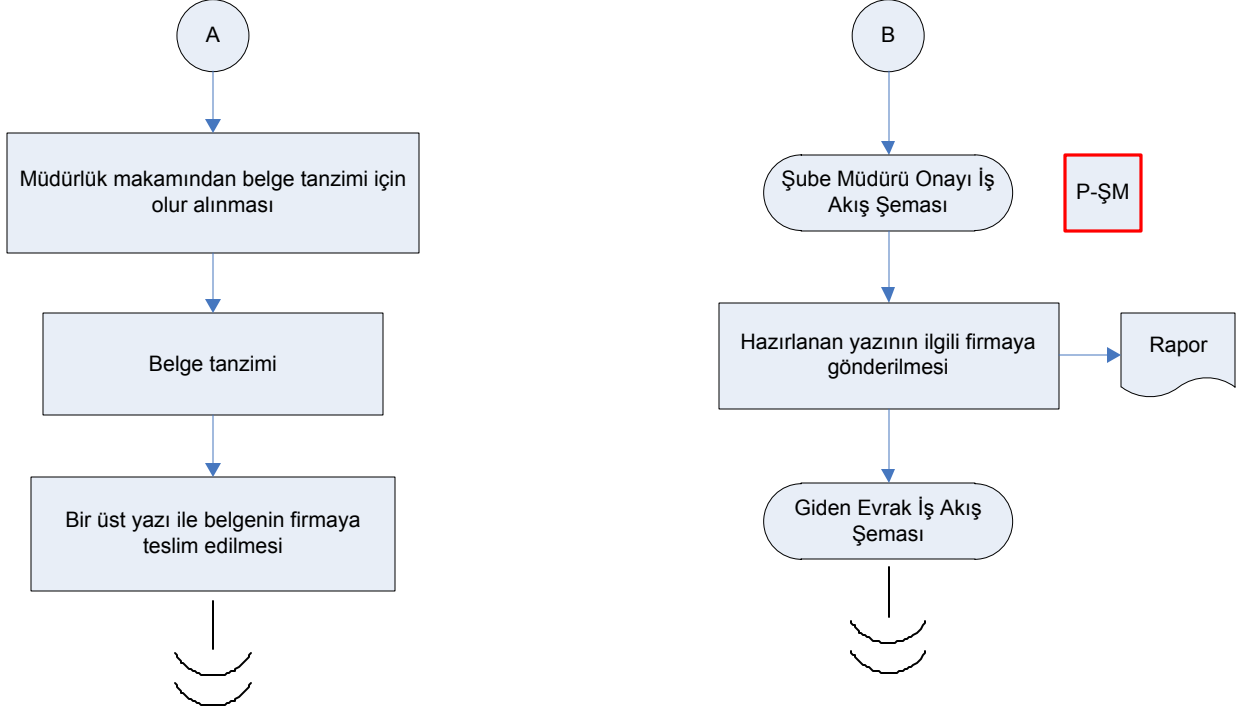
A

Müdürlük makamından belge tanzimi için olur alınması

Belge tanzimi

Bir üst yazı ile belgenin firmaya teslim edilmesi

B

Şube Müdürü Onayı İş Akış Şeması

P-ŞM

Hazırlanan yazının ilgili firmaya gönderilmesi

Rapor

Giden Evrak İş Akış Şeması